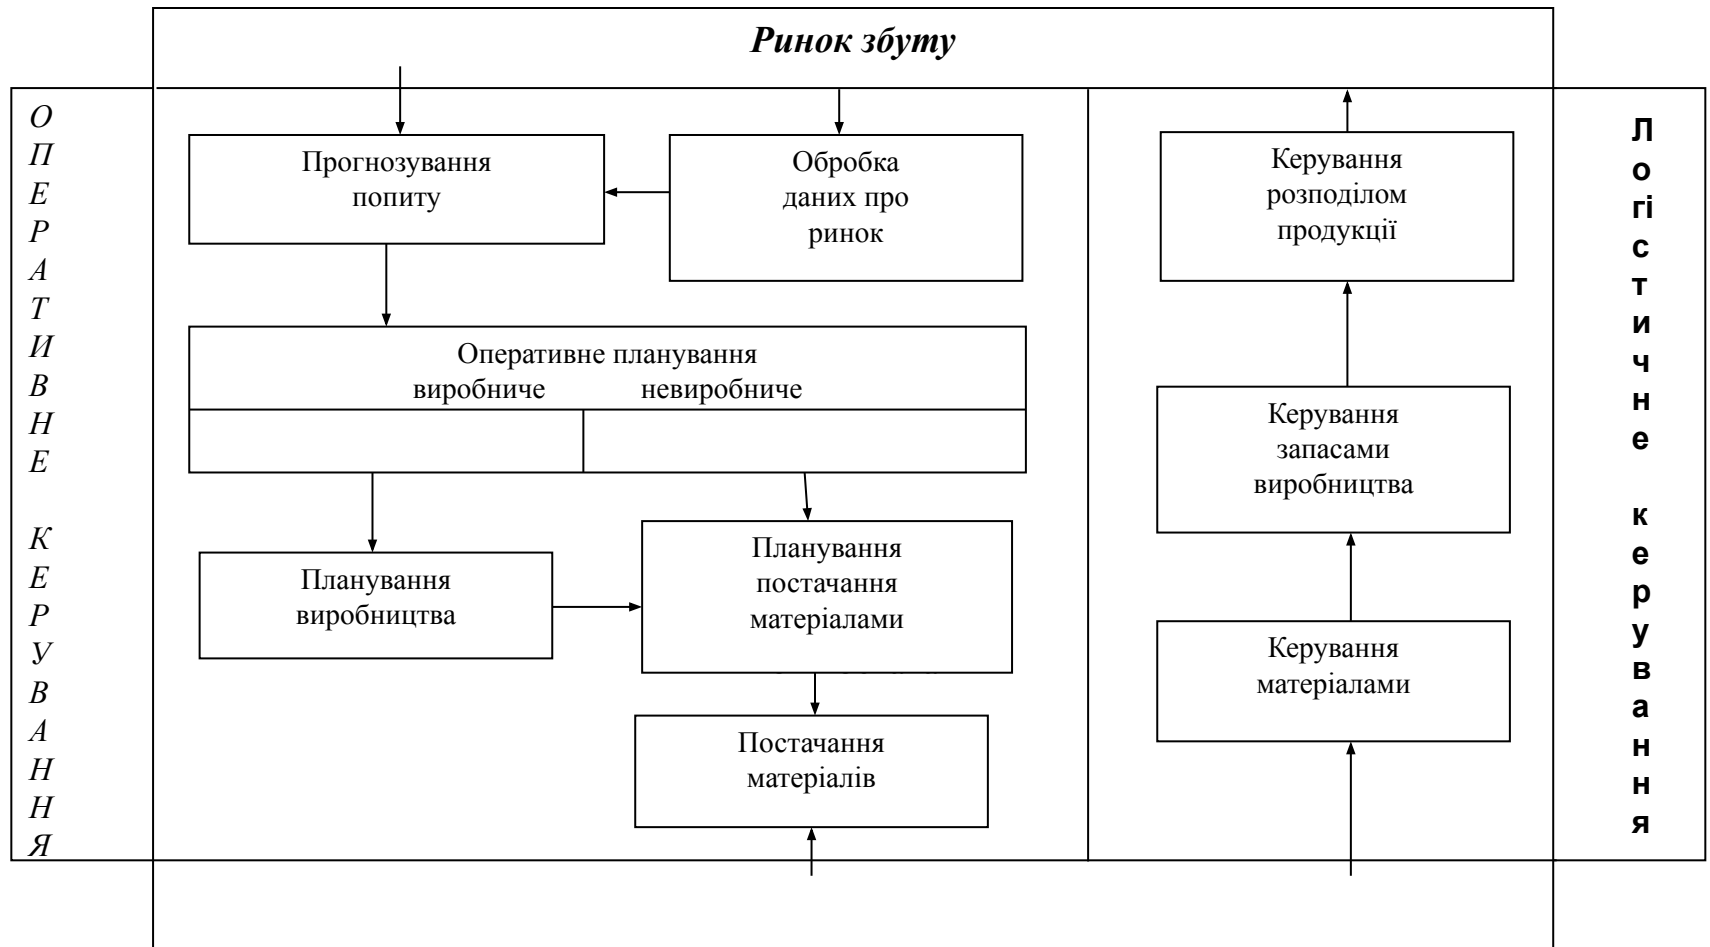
Ринок збуту

ОПЕРАТИВНЕ КЕРУВАННЯ

Прогнозування попиту

Обробка даних про ринок

Оперативне планування
виробниче невиробниче

Планування виробництва

Планування постачання матеріалами

Постачання матеріалів

Керування розподілом продукції

Керування запасами виробництва

Керування матеріалами

Логістичне керування